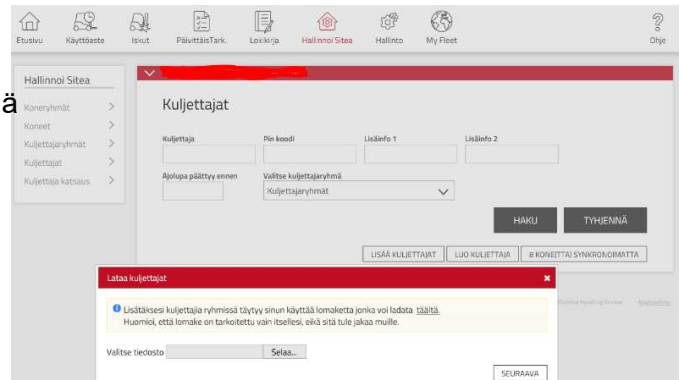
Etusivu Käyttöaste Iskut PäivittäisTark. Lokikirja Hallinnoi Sitea Hallinto My Fleet Ohje

Hallinnoi Sitea

Koneryhmät
Koneet
Kuljettajaryhmät
Kuljettajat
Kuljettaja katsaus

ä

Kuljettajat

Kuljettaja Pin koodi Lisäinfo 1 Lisäinfo 2

Ajolupa päättyy ennen Valitse kuljettajaryhmä
Kuljettajaryhmät

HAKU TYHJENNÄ

LISÄÄ KULJETTAJAT LUO KULJETTAJA 8 KONE(TTA) SYNKRONOIMATTA

Lataa kuljettajat

Lisätäksesi kuljettajia ryhmissä täytyy sinun käyttää lomaketta jonka voi ladata täältä. Huomioi, että lomake on tarkoitettu vain itsellesi, eikä sitä tule jakaa muille.

Valitse tiedosto Selaa...

SEURAAVA

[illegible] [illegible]